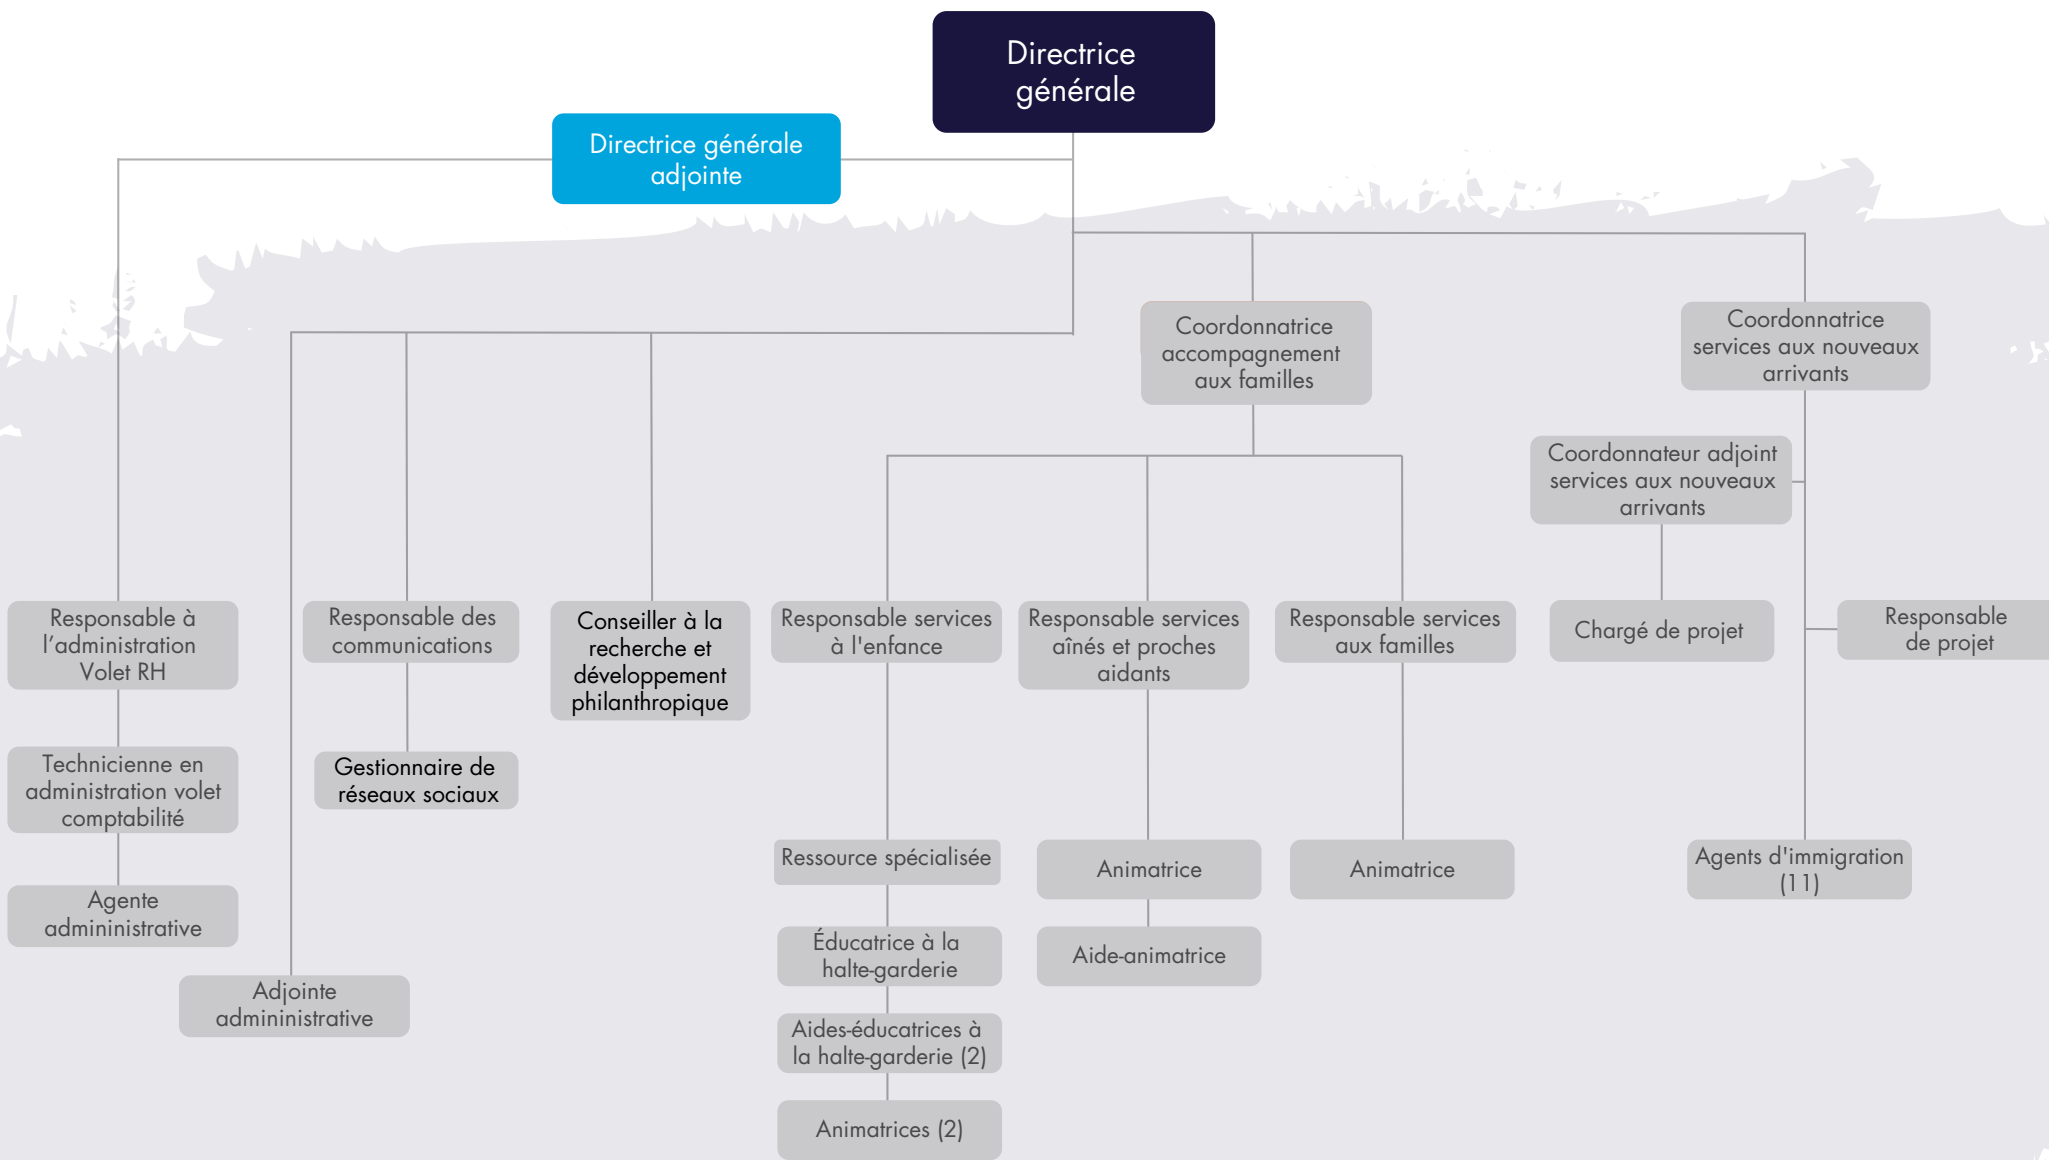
Directrice générale

Directrice générale adjointe

Coordonnatrice accompagnement aux familles

Coordonnatrice services aux nouveaux arrivants

Coordonnateur adjoint services aux nouveaux arrivants

Responsable à l’administration Volet RH

Responsable des communications

Conseiller à la recherche et développement philanthropique

Responsable services à l'enfance

Responsable services aînés et proches aidants

Responsable services aux familles

Chargé de projet

Responsable de projet

Technicienne en administration volet comptabilité

Gestionnaire de réseaux sociaux

Agente admininistrative

Ressource spécialisée

Animatrice

Animatrice

Agents d'immigration (11)

Éducatrice à la halte-garderie

Aide-animatrice

Adjointe admininistrative

Aides-éducatrices à la halte-garderie (2)

Animatrices (2)